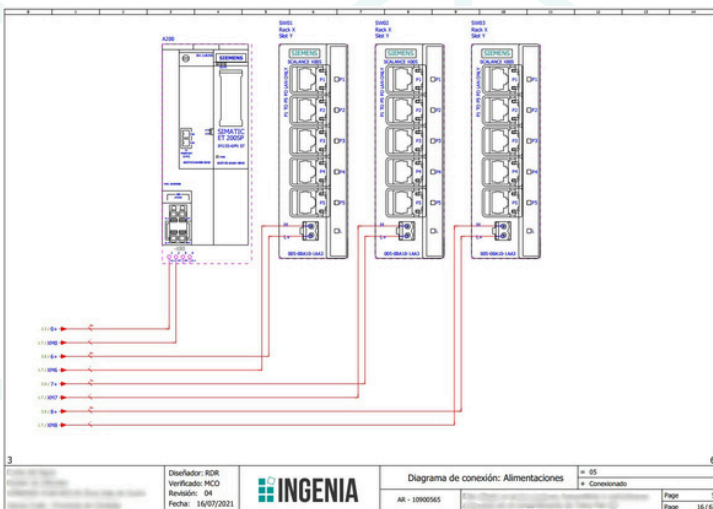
A200

SIEMENS

SIMATIC ET 200SP

SW01
Rack X
Slot Y

SIEMENS
SCALANCE XB005

P1
P2
P3
P4
P5

SW02
Rack X
Slot Y

SIEMENS
SCALANCE XB005

P1
P2
P3
P4
P5

SW03
Rack X
Slot Y

SIEMENS
SCALANCE XB005

P1
P2
P3
P4
P5

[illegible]

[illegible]

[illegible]

L+
M
L+
M
L+
M

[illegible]
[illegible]
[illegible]
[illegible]
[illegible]
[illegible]
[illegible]
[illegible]

3

Diseñador: RDR
Verificado: MCO
Revisión: 04
Fecha: 16/07/2021

INGENIA

Diagrama de conexión: Alimentaciones

AR - 10900565

= 05
+ Conexionado

Page
Page 16/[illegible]